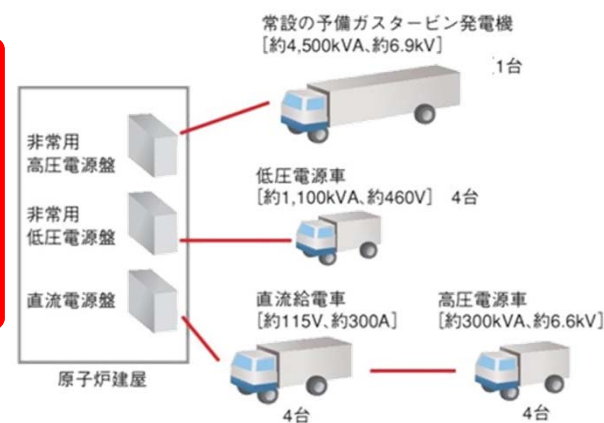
常設の予備ガスタービン発電機
［約4,500kVA、約6.9kV］ 1台

非常用
高圧電源盤

非常用
低圧電源盤

直流電源盤

原子炉建屋

低圧電源車
［約1,100kVA、約460V］ 4台

直流給電車
［約115V、約300A］

4台

高圧電源車
［約300kVA、約6.6kV］

4台